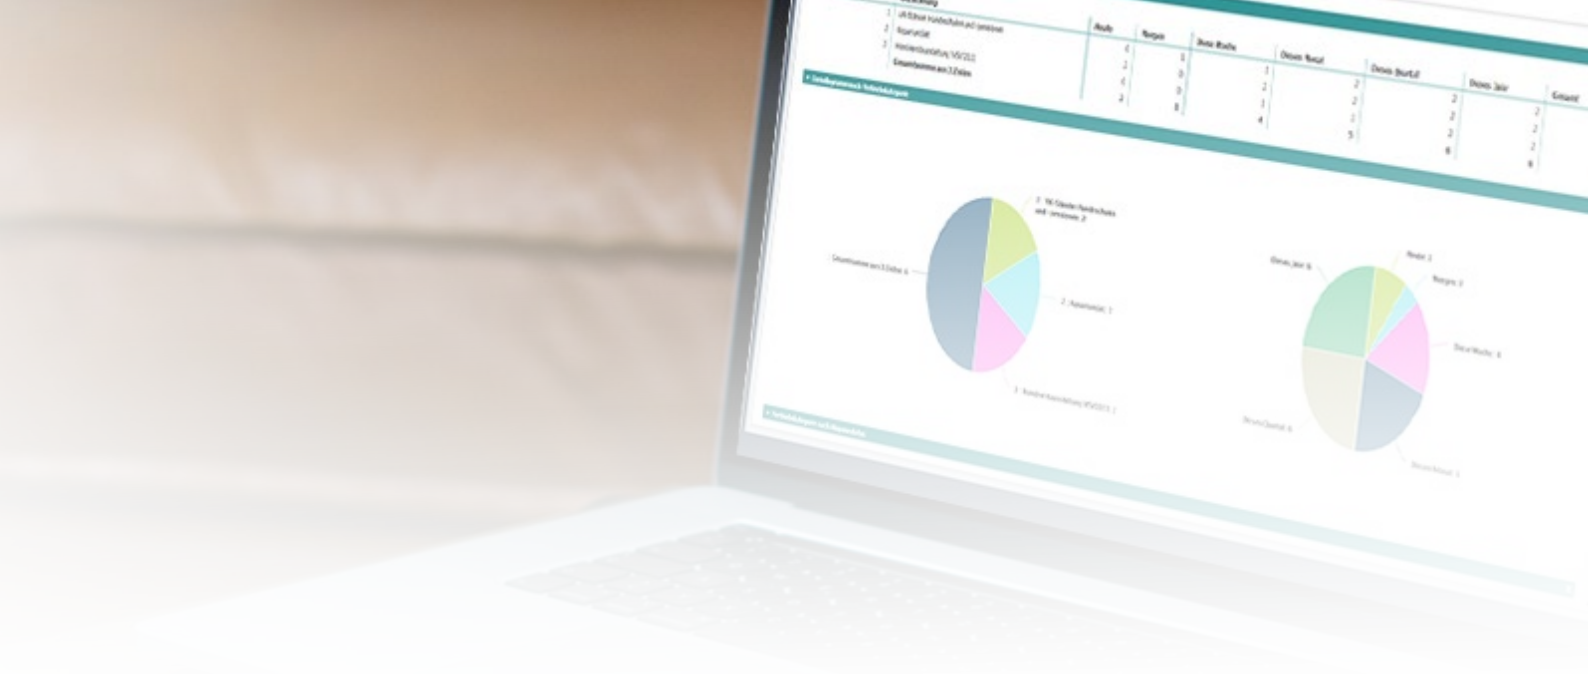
| | | Heute | Morgen | Diese Woche | Diesen Monat | Dieses Quartal | Dieses Jahr | Gesamt |
|---|---|---|---|---|---|---|---|---|
| 1 | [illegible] Handschuhe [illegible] | 4 | 0 | 1 | 2 | 2 | 2 | 2 |
| 2 | Aquarium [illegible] | 2 | 0 | 2 | 2 | 2 | 2 | 2 |
| 3 | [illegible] | 0 | 0 | 1 | 1 | 2 | 2 | 2 |
| | Gesamtsumme aus 3 Zeilen | 2 | 0 | 4 | 5 | 6 | 6 | |

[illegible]

1. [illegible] Handschuhe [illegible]: 2

2. Aquarium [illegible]: 1

3. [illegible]: 1

Gesamtsumme aus 3 Zeilen: 4

Heute: 2

Morgen: 0

Diese Woche: 4

Diesen Monat: 5

Dieses Quartal: 6

Dieses Jahr: 6

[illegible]